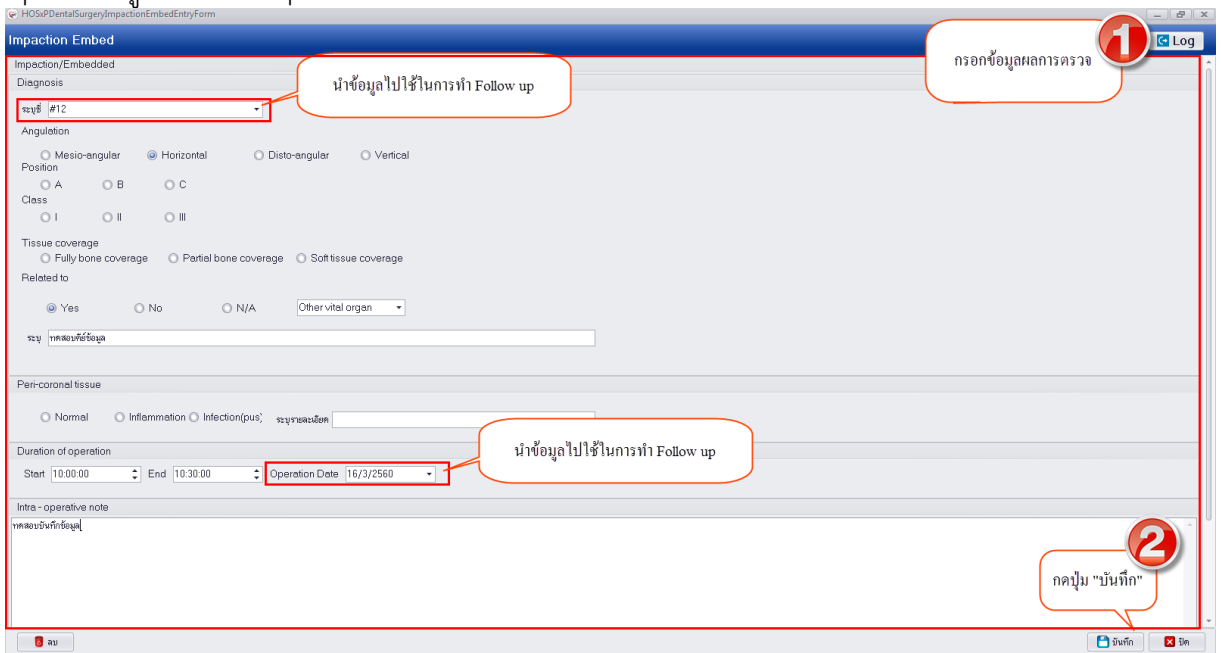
HOSxPDentalSurgeryImpactionEmbedEntryForm

Impaction Embed

1

กรอกข้อมูลผลการตรวจ

Log

Impaction/Embedded

Diagnosis

นำข้อมูลไปใช้ในการทำ Follow up

ระบุซี่ #12

Angulation

Mesio-angular Horizontal Disto-angular Vertical

Position

A B C

Class

I II III

Tissue coverage

Fully bone coverage Partial bone coverage Soft tissue coverage

Related to

Yes No N/A Other vital organ

ระบุ ทดสอบคีย์ข้อมูล

Peri-coronal tissue

Normal Inflammation Infection(pus) ระบุรายละเอียด

Duration of operation

นำข้อมูลไปใช้ในการทำ Follow up

Start 10:00:00 End 10:30:00 Operation Date 16/3/2560

Intra - operative note

ทดสอบบันทึกข้อมูล

2

กดปุ่ม "บันทึก"

ลบ

บันทึก ปิด